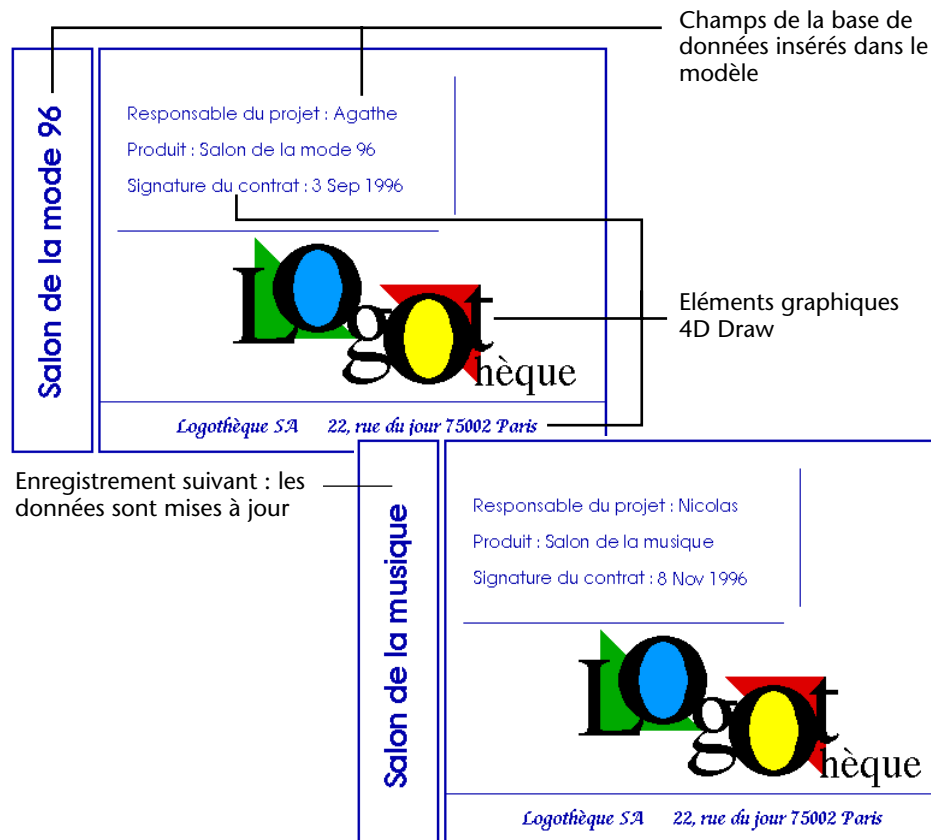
Champs de la base de données insérés dans le modèle

Salon de la mode 96

Responsable du projet : Agathe

Produit : Salon de la mode 96

Signature du contrat : 3 Sep 1996

LOgOthèque

Eléments graphiques 4D Draw

Logothèque SA 22, rue du jour 75002 Paris

Enregistrement suivant : les données sont mises à jour

Salon de la musique

Responsable du projet : Nicolas

Produit : Salon de la musique

Signature du contrat : 8 Nov 1996

LOgOthèque

Logothèque SA 22, rue du jour 75002 Paris